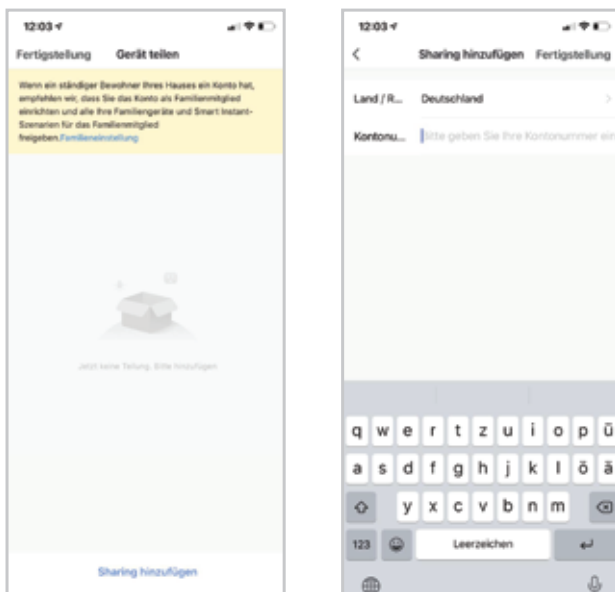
12:03

Fertigstellung Gerät teilen

Wenn ein ständiger Bewohner Ihres Hauses ein Konto hat, empfehlen wir, dass Sie das Konto als Familienmitglied einrichten und alle Ihre Familiengeräte und Smart Instant-Szenarien für das Familienmitglied freigeben.Familieneinstellung

Jetzt keine Teilung. Bitte hinzufügen

Sharing hinzufügen

12:03

Sharing hinzufügen Fertigstellung

Land / R... Deutschland

Kontonu... Bitte geben Sie Ihre Kontonummer ein

q w e r t z u i o p ü
a s d f g h j k l ö ä
y x c v b n m
123 Leerzeichen